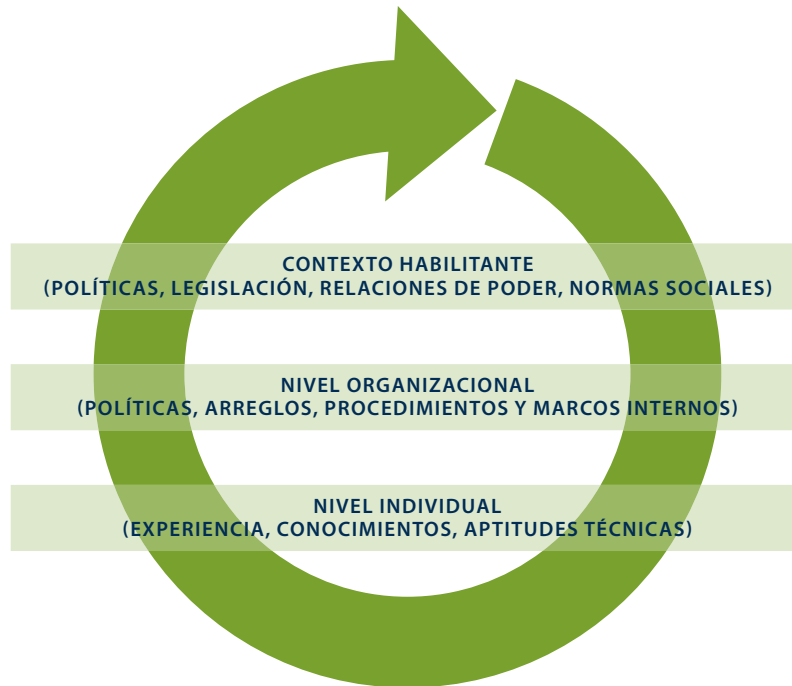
CONTEXTO HABILITANTE
(POLÍTICAS, LEGISLACIÓN, RELACIONES DE PODER, NORMAS SOCIALES)

NIVEL ORGANIZACIONAL
(POLÍTICAS, ARREGLOS, PROCEDIMIENTOS Y MARCOS INTERNOS)

NIVEL INDIVIDUAL
(EXPERIENCIA, CONOCIMIENTOS, APTITUDES TÉCNICAS)